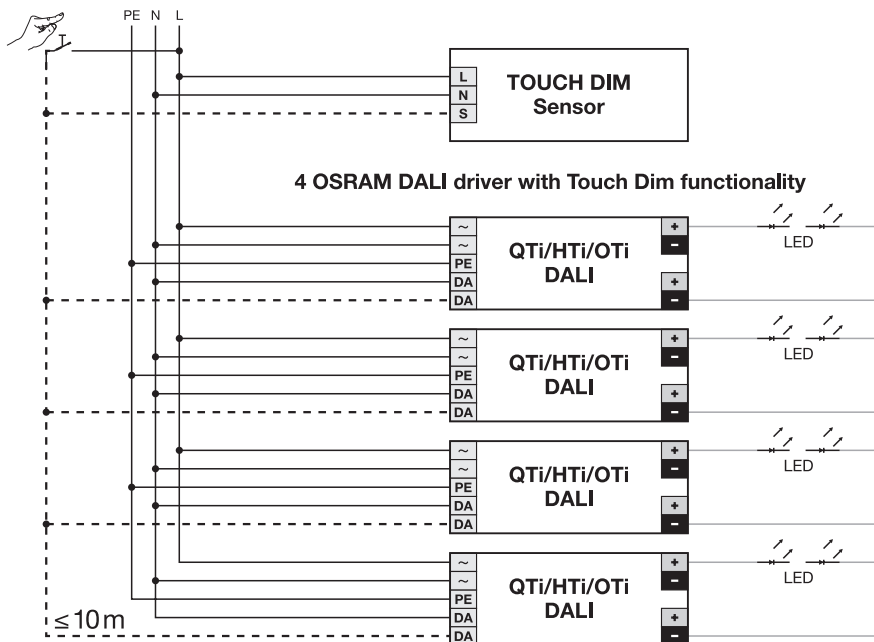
PE N L

L
N
S

TOUCH DIM
Sensor

4 OSRAM DALI driver with Touch Dim functionality

~
~
PE
DA
DA
QTi/HTi/OTi
DALI
+
−
+
−
LED

~
~
PE
DA
DA
QTi/HTi/OTi
DALI
+
−
+
−
LED

~
~
PE
DA
DA
QTi/HTi/OTi
DALI
+
−
+
−
LED

~
~
PE
DA
DA
QTi/HTi/OTi
DALI
+
−
+
−
LED

≤10 m